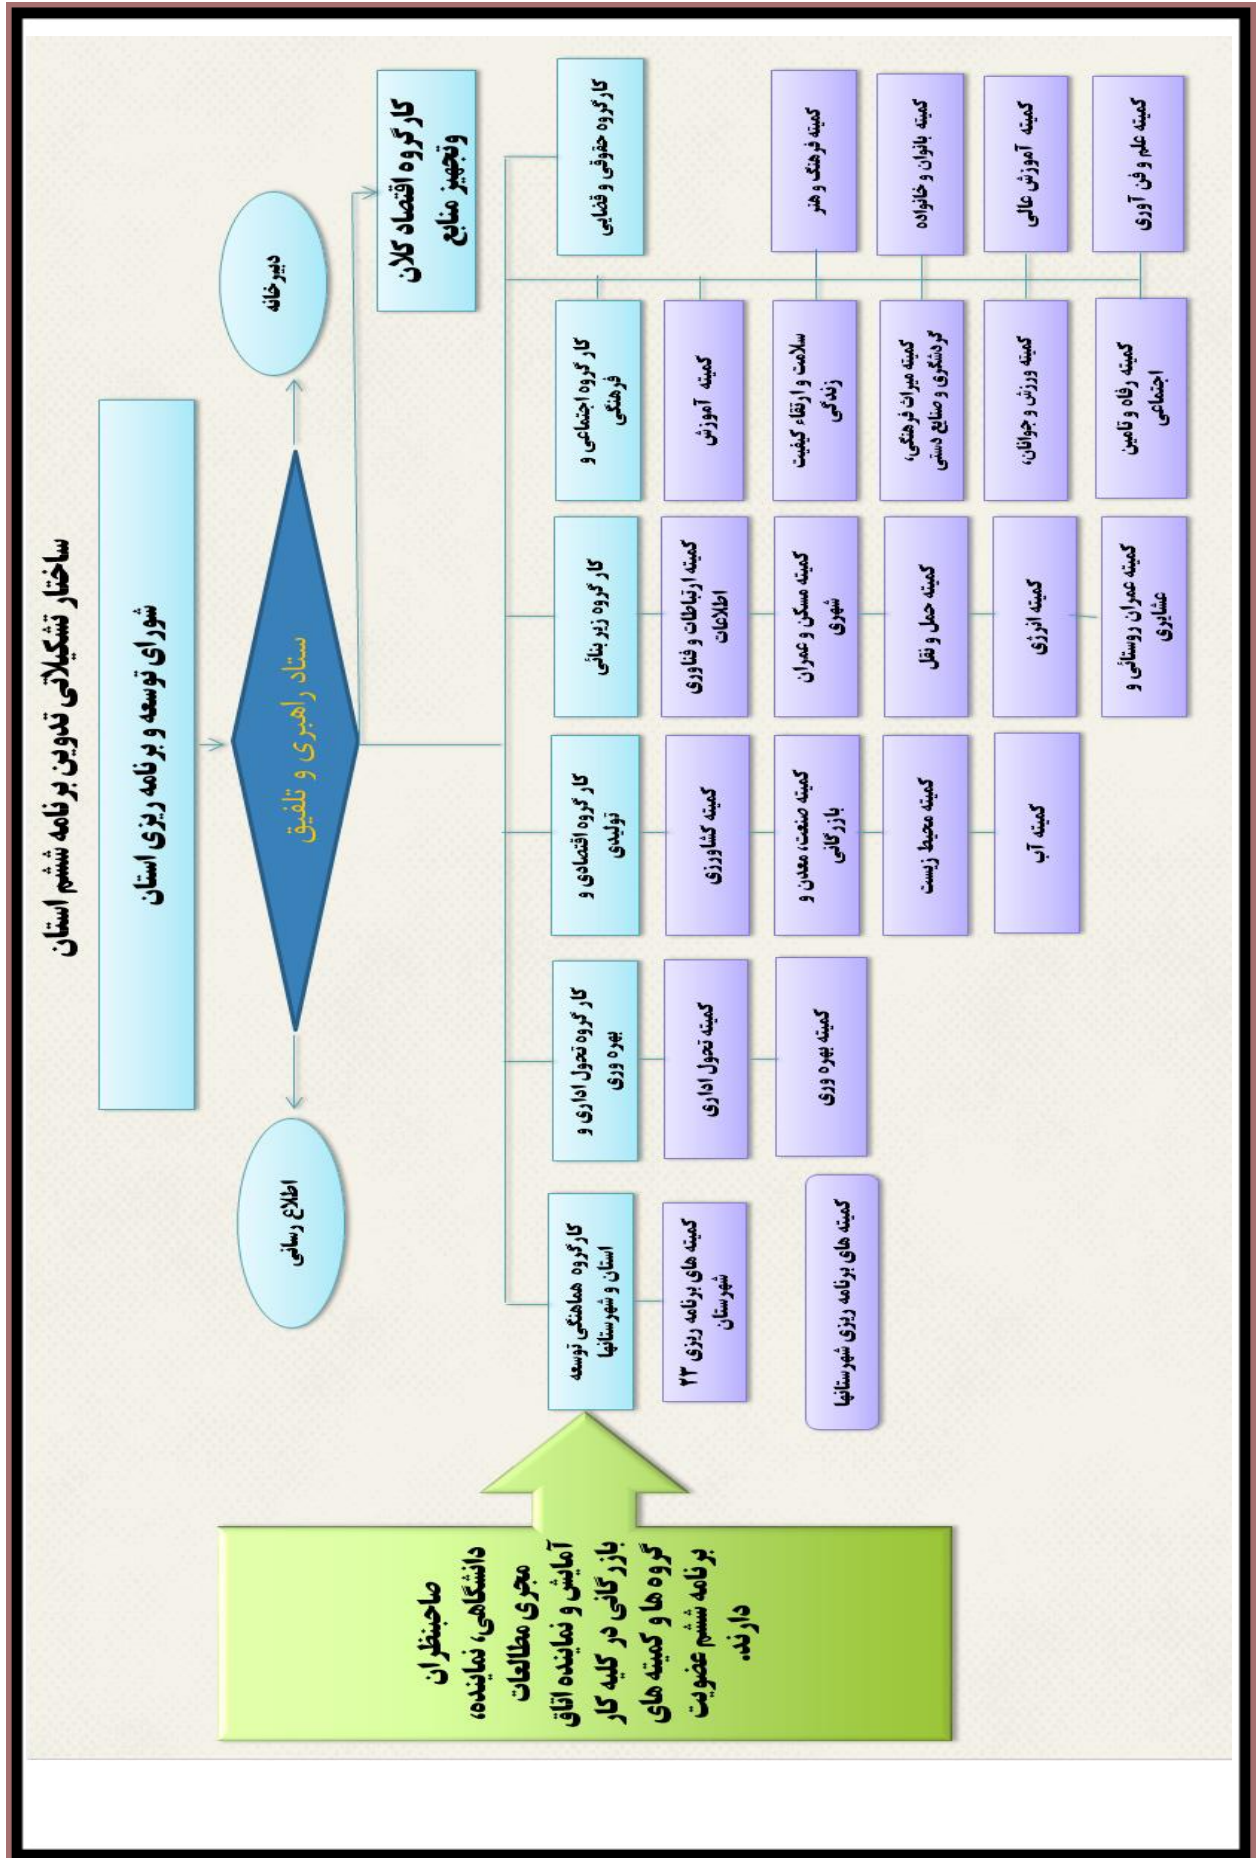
ساختار تشکیلاتی تدوین برنامه ششم استان

شورای توسعه و برنامه ریزی استان

ستاد راهبری و تلفیق

دبیرخانه

اطلاع رسانی

کار گروه اقتصاد کلان وتجهیز منابع

کار گروه حقوقی و قضایی

کار گروه اجتماعی و فرهنگی

کار گروه زیر بنائی

کار گروه اقتصادی و تولیدی

کار گروه تحول اداری و بهره وری

کار گروه هماهنگی توسعه استان و شهرستانها

کمیته فرهنگ و هنر

کمیته بانوان و خانواده

کمیته آموزش عالی

کمیته علم و فن آوری

کمیته آموزش

سلامت و ارتقاء کیفیت زندگی

کمیته میراث فرهنگی، گردشگری و صنایع دستی

کمیته ورزش و جوانان

کمیته رفاه و تامین اجتماعی

کمیته ارتباطات و فناوری اطلاعات

کمیته مسکن و عمران شهری

کمیته حمل و نقل

کمیته انرژی

کمیته عمران روستائی و عشایری

کمیته کشاورزی

کمیته صنعت، معدن و بازرگانی

کمیته محیط زیست

کمیته آب

کمیته تحول اداری

کمیته بهره وری

کمیته های برنامه ریزی ۲۳ شهرستان

کمیته های برنامه ریزی شهرستانها

صاحبنظران دانشگاهی، نماینده مجری مطالعات آمایش و نماینده اتاق بازرگانی در کلیه کار گروه ها و کمیته های برنامه ششم عضویت دارند.